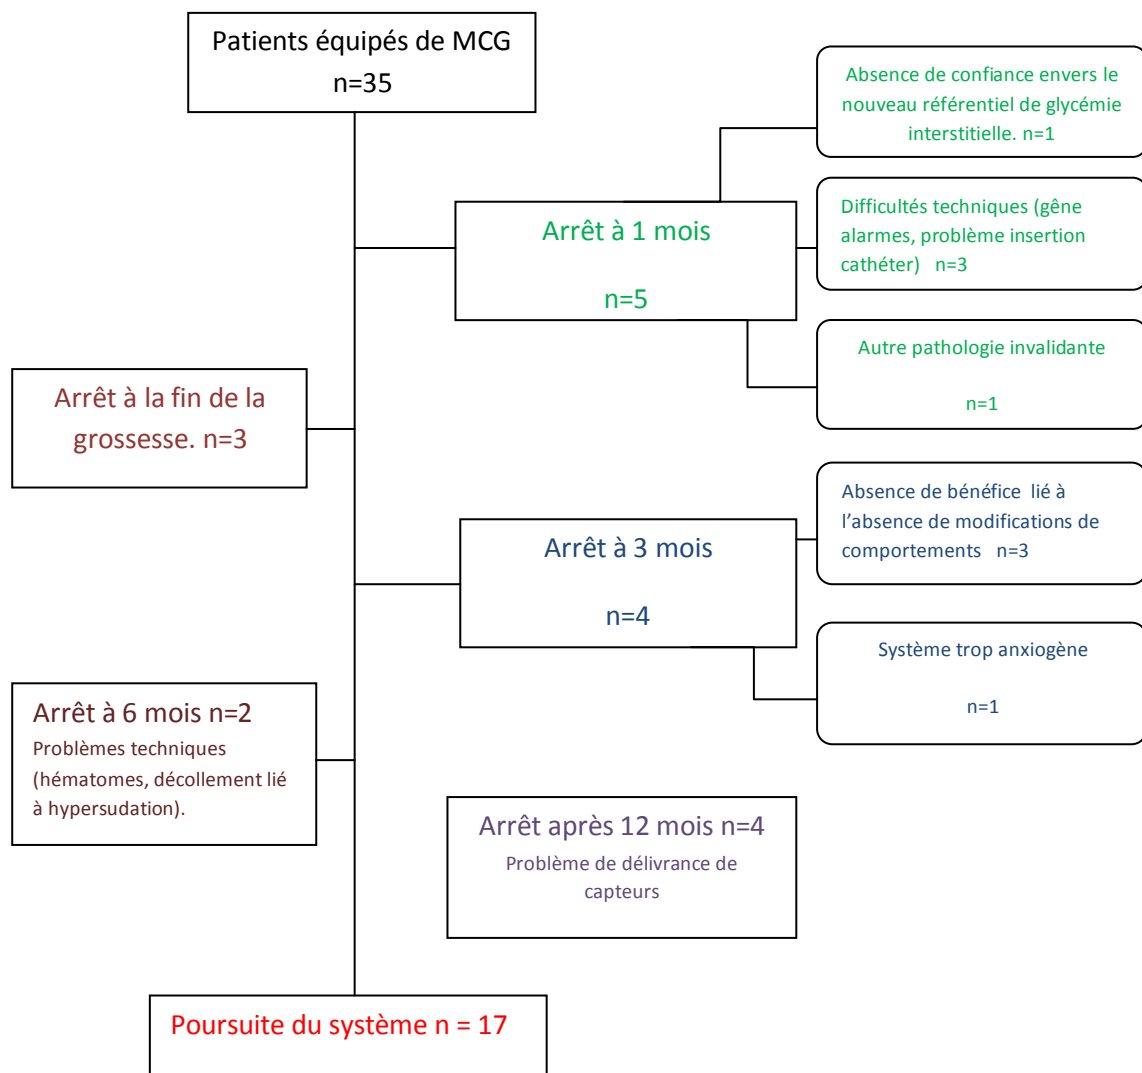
Patients équipés de MCG
n=35

Absence de confiance envers le nouveau référentiel de glycémie interstitielle. n=1

Arrêt à 1 mois

n=5

Difficultés techniques (gêne alarmes, problème insertion cathéter) n=3

Autre pathologie invalidante

n=1

Arrêt à la fin de la grossesse. n=3

Absence de bénéfice lié à l'absence de modifications de comportements n=3

Arrêt à 3 mois

n=4

Système trop anxiogène

n=1

Arrêt à 6 mois n=2
Problèmes techniques (hématomes, décollement lié à hypersudation).

Arrêt après 12 mois n=4
Problème de délivrance de capteurs

Poursuite du système n = 17